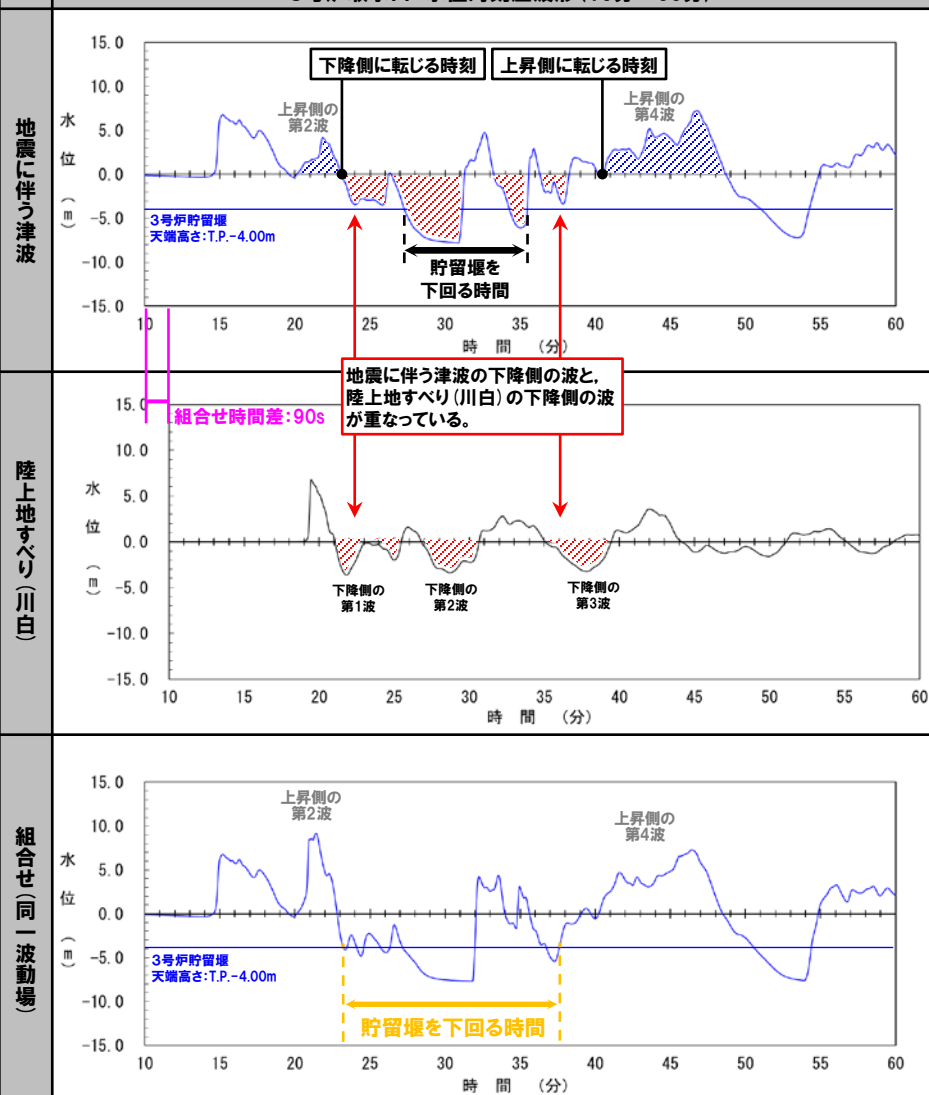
地震に伴う津波

15.0
10.0
5.0
0.0
-5.0
-10.0
-15.0
水位(m)

下降側に転じる時刻
上昇側に転じる時刻

上昇側の第2波
上昇側の第4波

3号炉貯留堰
天端高さ:T.P.-4.00m

貯留堰を下回る時間

10 15 20 25 30 35 40 45 50 55 60
時間 (分)

組合せ時間差:90s

地震に伴う津波の下降側の波と,陸上地すべり(川白)の下降側の波が重なっている。

陸上地すべり(川白)

15.0
10.0
5.0
0.0
-5.0
-10.0
-15.0
水位(m)

下降側の第1波
下降側の第2波
下降側の第3波

10 15 20 25 30 35 40 45 50 55 60
時間 (分)

組合せ(同一波動場)

15.0
10.0
5.0
0.0
-5.0
-10.0
-15.0
水位(m)

上昇側の第2波
上昇側の第4波

3号炉貯留堰
天端高さ:T.P.-4.00m

貯留堰を下回る時間

10 15 20 25 30 35 40 45 50 55 60
時間 (分)